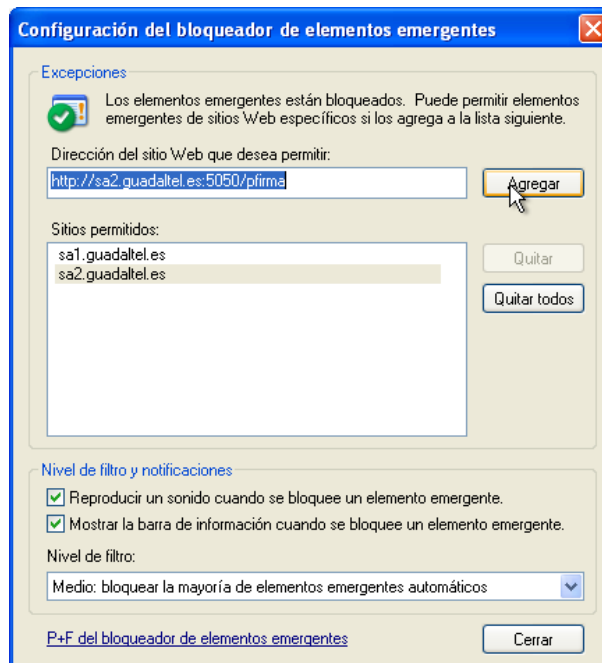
Configuración del bloqueador de elementos emergentes

Excepciones

Los elementos emergentes están bloqueados. Puede permitir elementos emergentes de sitios Web específicos si los agrega a la lista siguiente.

Dirección del sitio Web que desea permitir:

http://sa2.guadaltel.es:5050/pfirma

Agregar

Sitios permitidos:

sa1.guadaltel.es
sa2.guadaltel.es

Quitar

Quitar todos

Nivel de filtro y notificaciones

Reproducir un sonido cuando se bloquee un elemento emergente.

Mostrar la barra de información cuando se bloquee un elemento emergente.

Nivel de filtro:

Medio: bloquear la mayoría de elementos emergentes automáticos

P+F del bloqueador de elementos emergentes

Cerrar